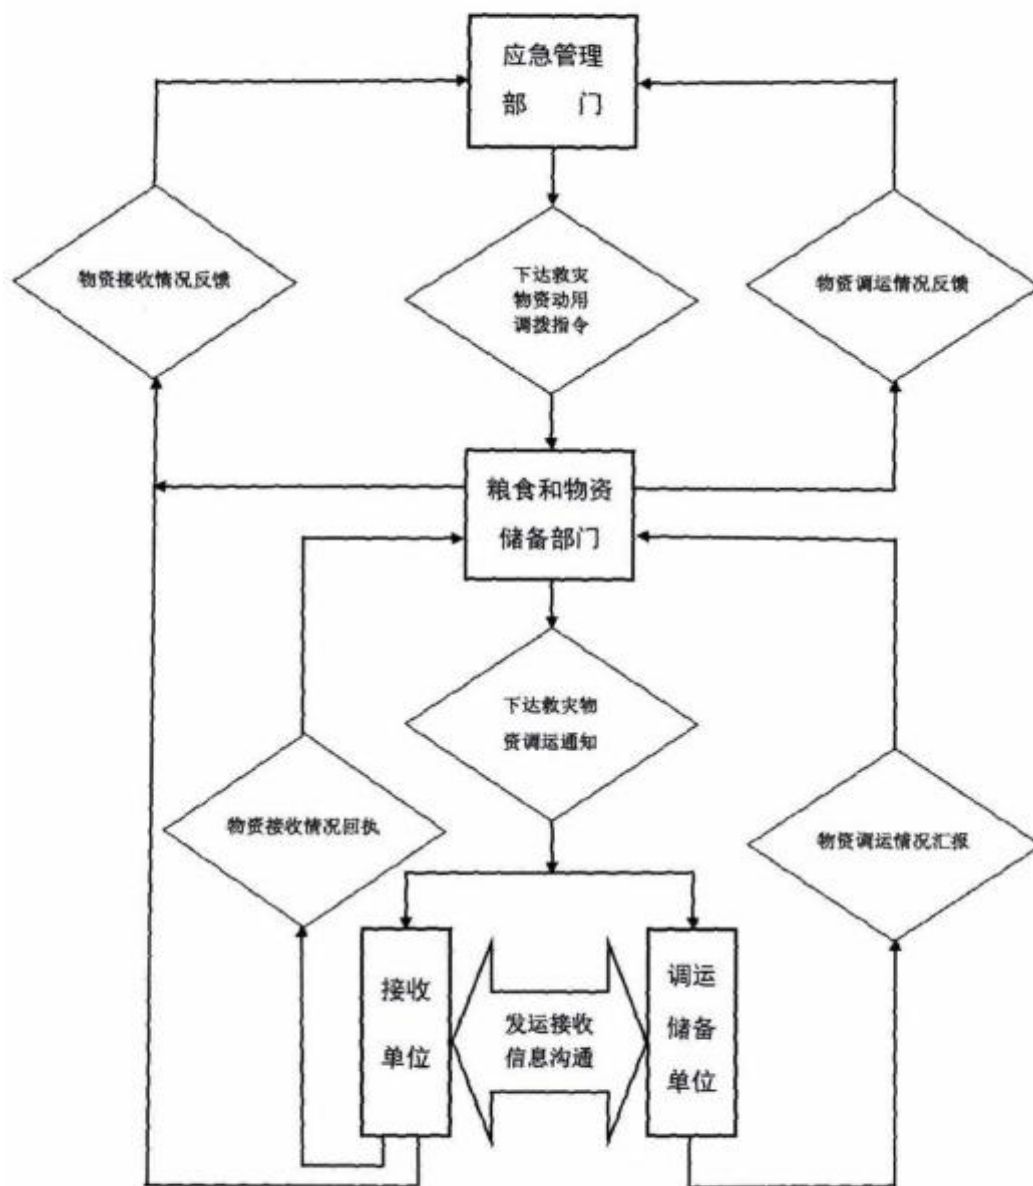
应急管理
部　门

物资接收情况反馈

下达救灾
物资动用
调拨指令

物资调运情况反馈

粮食和物资
储备部门

下达救灾物
资调运通知

物资接收情况回执

物资调运情况汇报

接收
单位

发运接收
信息沟通

调运
储备
单位